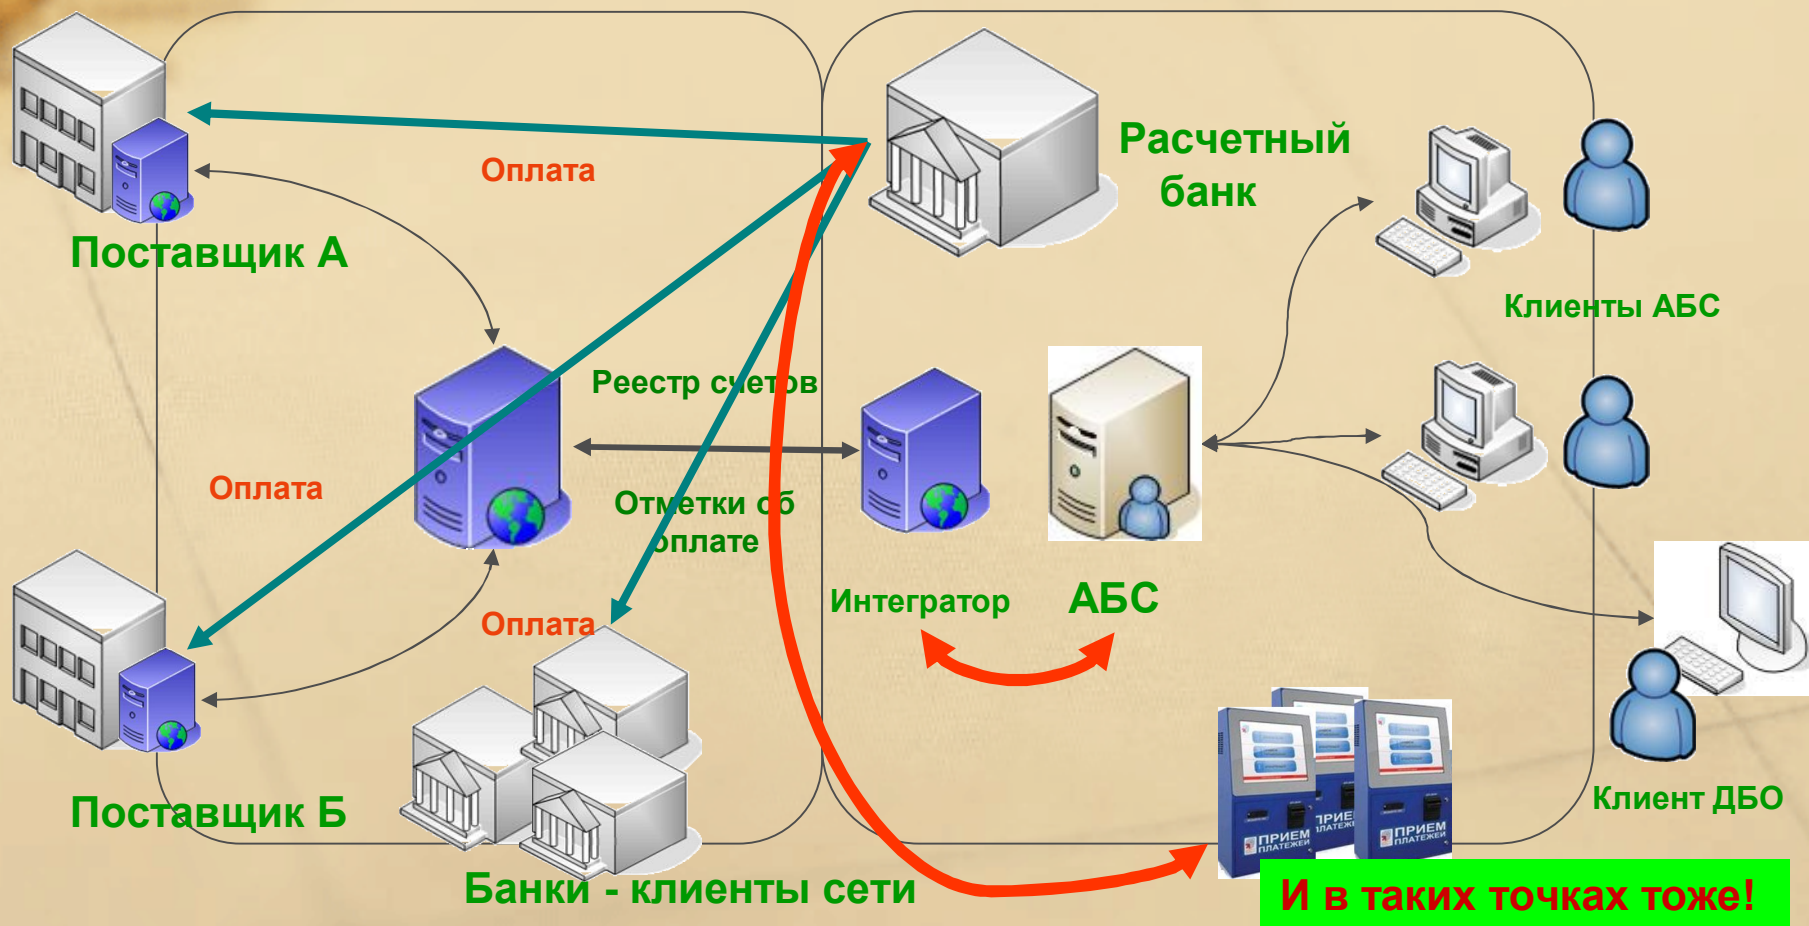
Расчетный банк

Оплата

Поставщик А

Клиенты АБС

Реестр счетов

Оплата

Отметки об оплате

Оплата

Интегратор

АБС

Поставщик Б

Клиент ДБО

ПРИЕМ ПЛАТЕЖЕЙ

ПРИЕМ ПЛАТЕЖЕЙ

ПРИЕМ ПЛАТЕЖЕЙ

Банки - клиенты сети

И в таких точках тоже!